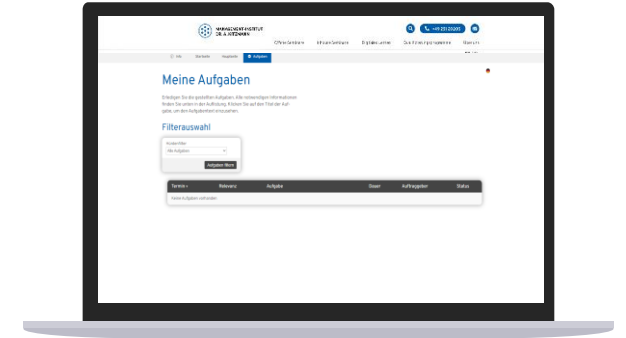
MANAGEMENTINSTITUT
DR. A. KITZMANN

+49 251 23 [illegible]

Offene Seminare
Inhouse Seminare
Digitales Lernen
Qualifizierungsprogramme
Über uns

Info
Startseite
Angebote
Aufgaben

Meine Aufgaben

Erledigen Sie die gestellten Aufgaben. Alle notwendigen Informationen finden Sie unten in der Auflistung. Klicken Sie auf den Titel der Aufgabe, um den Aufgabentext einzusehen.

Filterauswahl

Kosten-Filter
Alle Aufgaben

Aufgaben filtern

| Termin | Relevanz | Aufgabe | Status | Auftraggeber | Status |
|---|---|---|---|---|---|
| Keine Aufgaben vorhanden | | | | | |